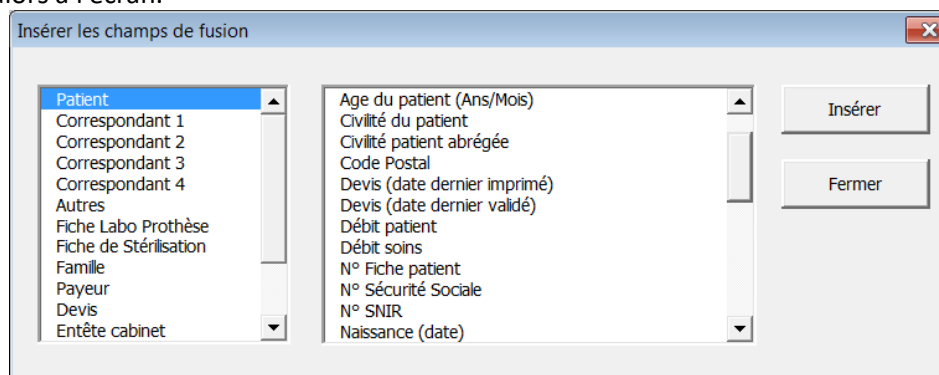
Insérer les champs de fusion

Patient
Correspondant 1
Correspondant 2
Correspondant 3
Correspondant 4
Autres
Fiche Labo Prothèse
Fiche de Stérilisation
Famille
Payeur
Devis
Entête cabinet

Age du patient (Ans/Mois)
Civilité du patient
Civilité patient abrégée
Code Postal
Devis (date dernier imprimé)
Devis (date dernier validé)
Débit patient
Débit soins
N° Fiche patient
N° Sécurité Sociale
N° SNIR
Naissance (date)

Insérer
Fermer